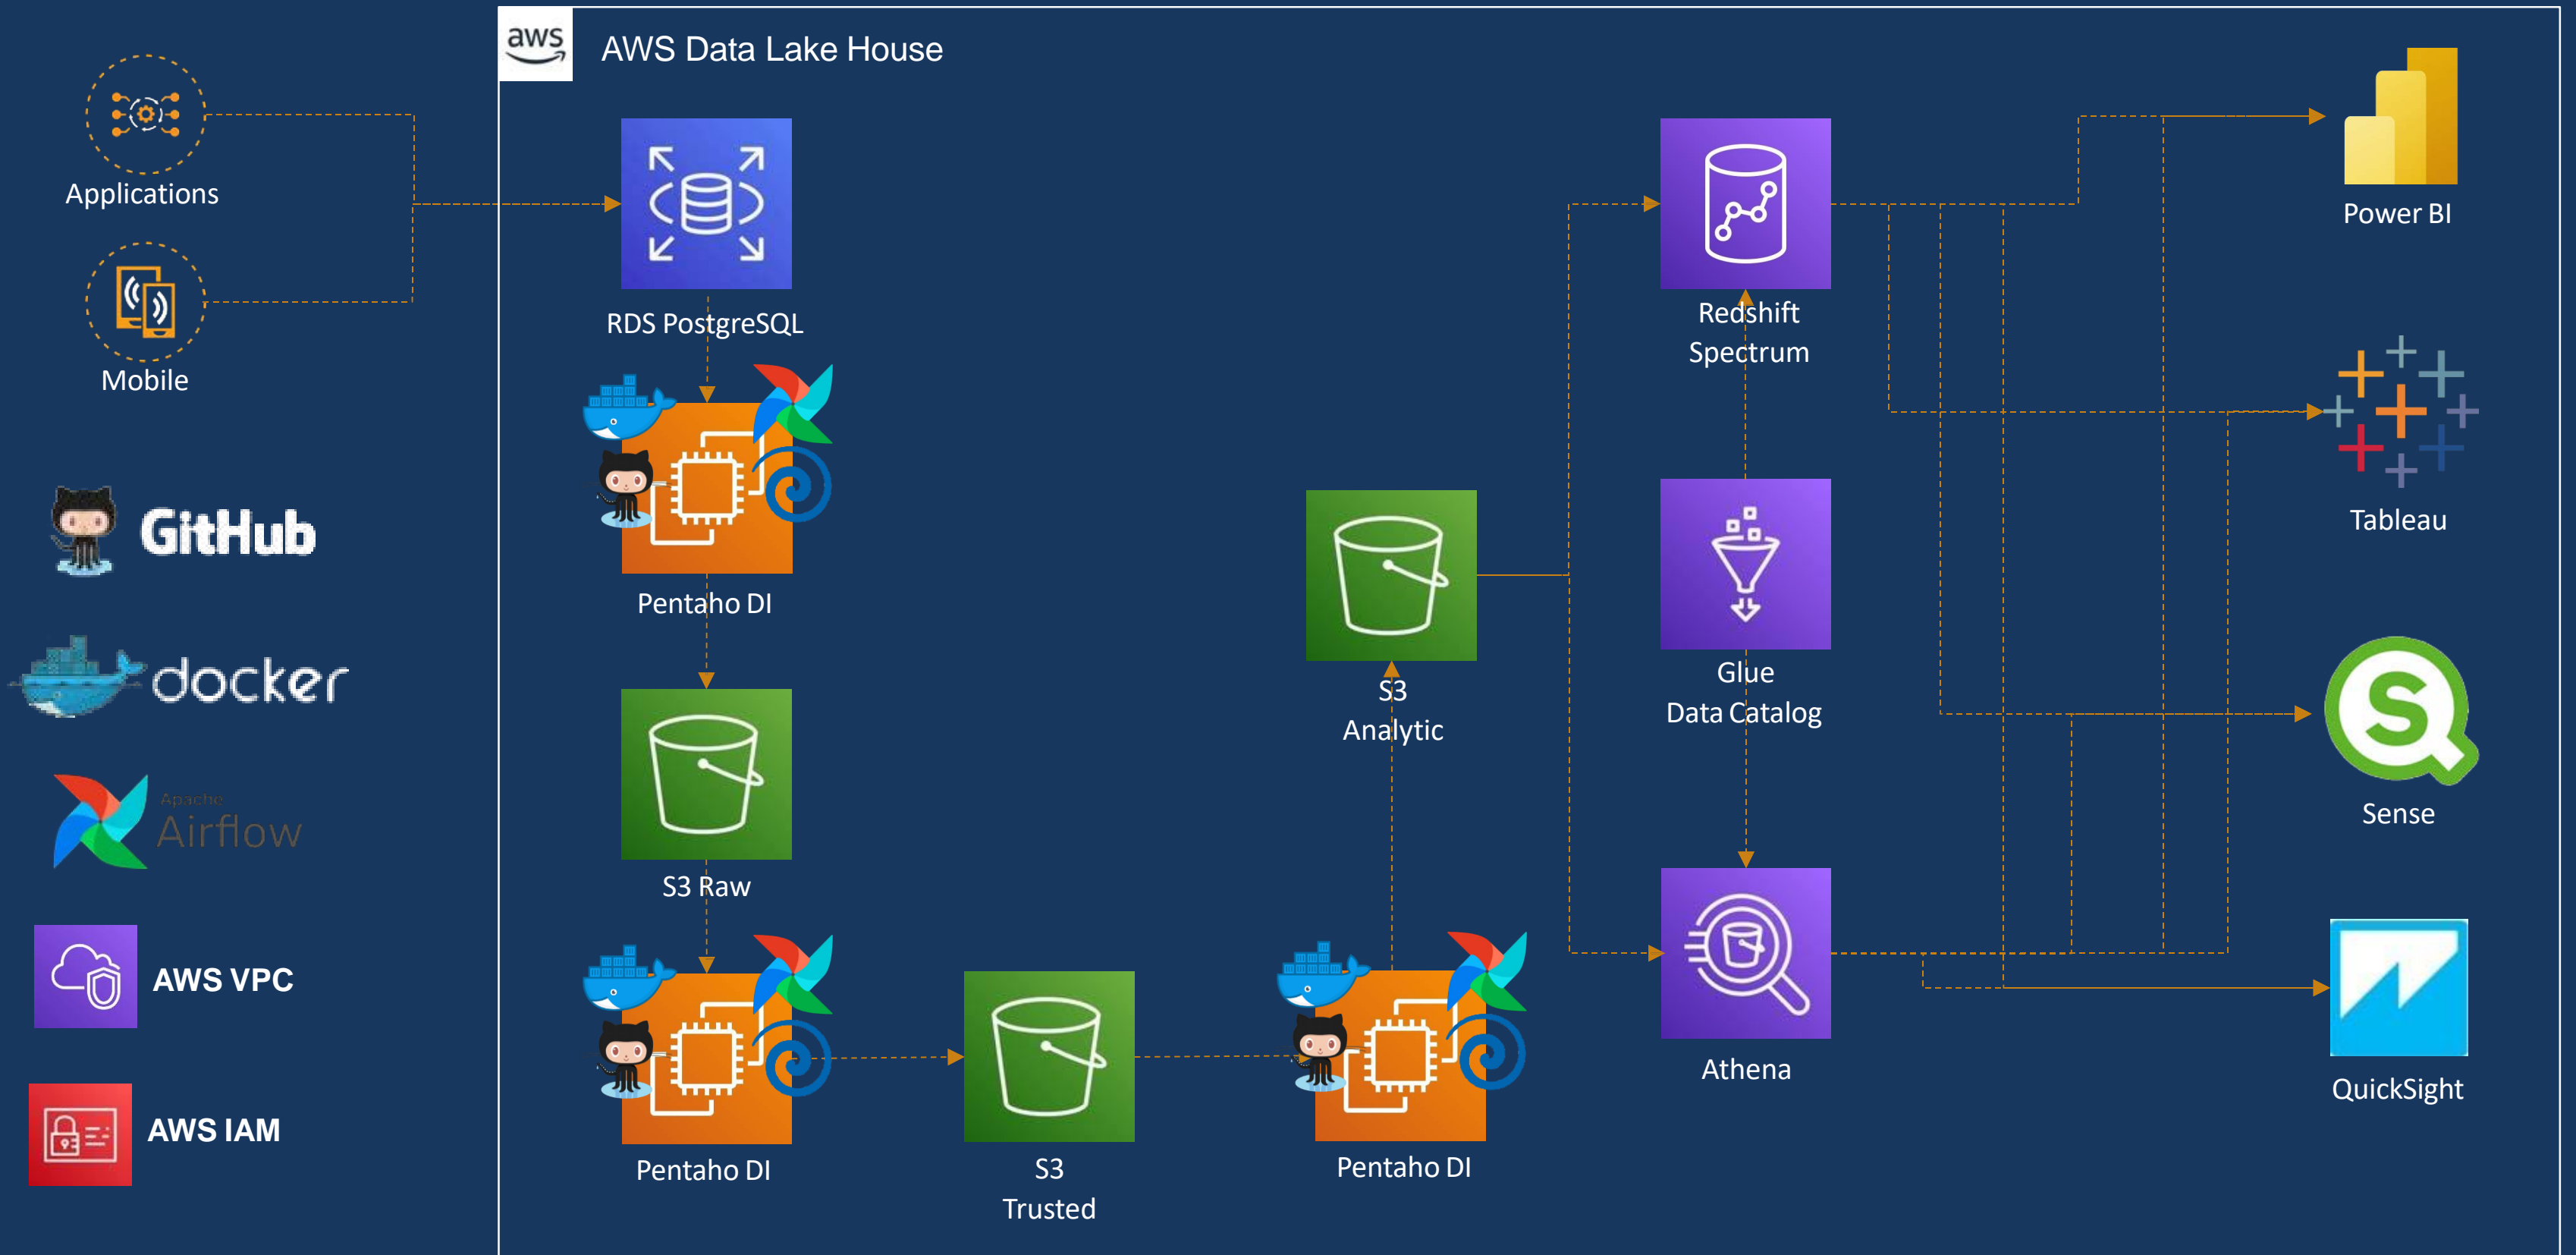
Applications

Mobile

GitHub

docker

Apache Airflow

AWS VPC

AWS IAM

aws

AWS Data Lake House

RDS PostgreSQL

Pentaho DI

S3 Raw

Pentaho DI

S3 Trusted

Pentaho DI

S3 Analytic

Redshift Spectrum

Glue Data Catalog

Athena

Power BI

Tableau

Sense

QuickSight